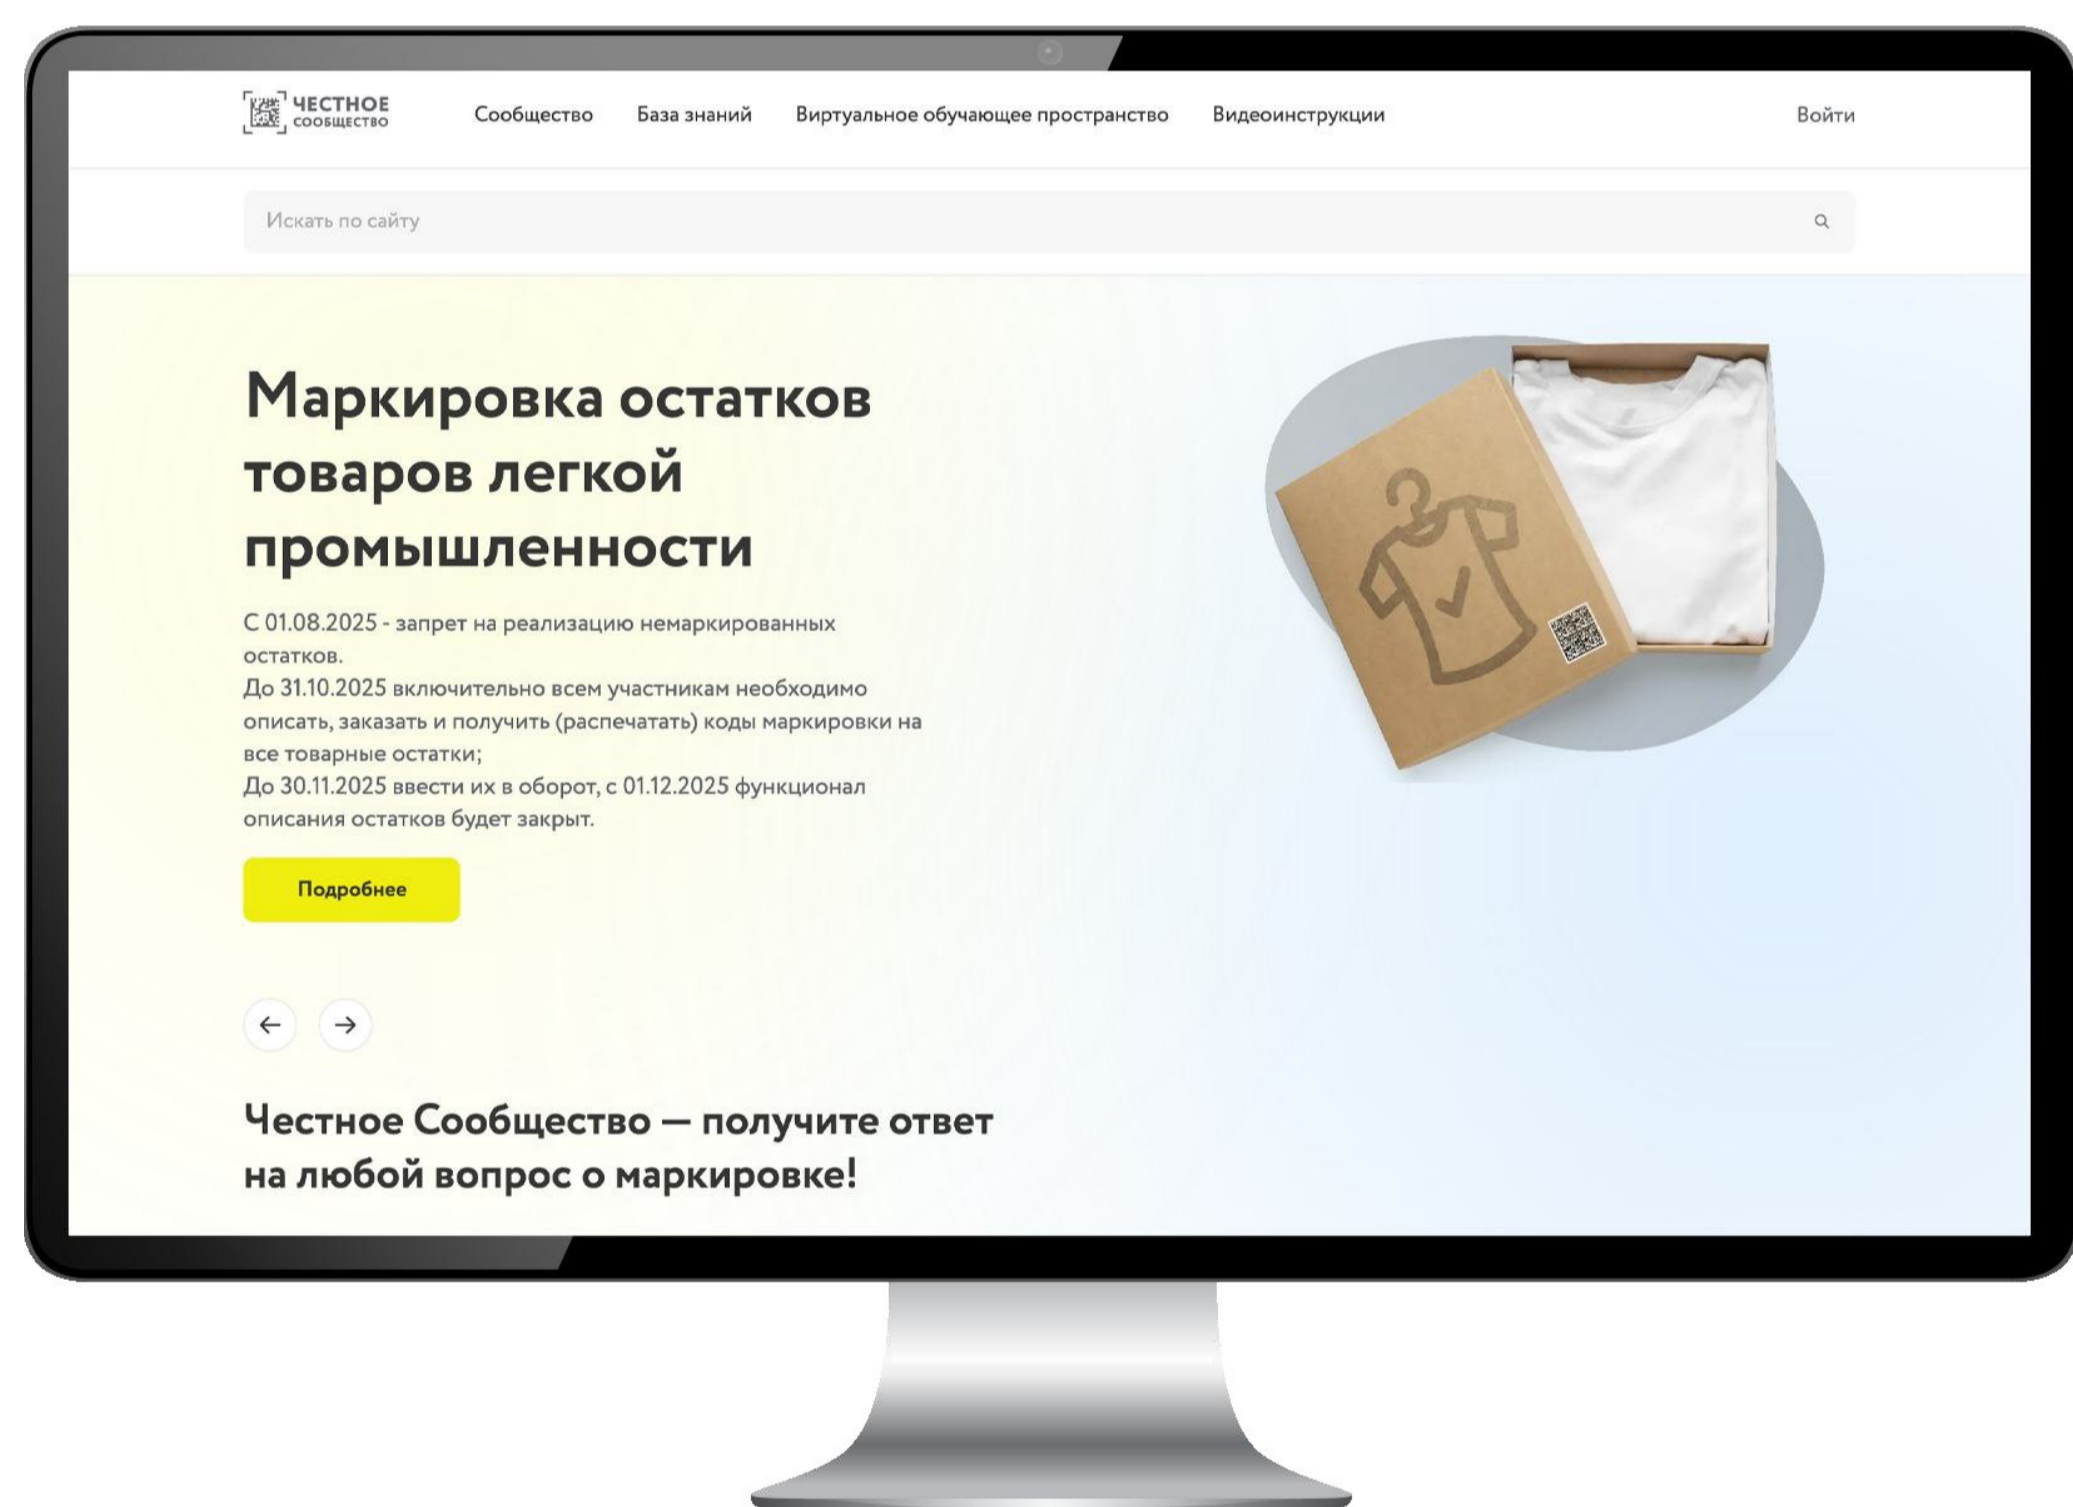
ЧЕСТНОЕ СООБЩЕСТВО

Сообщество База знаний Виртуальное обучающее пространство Видеоинструкции Войти

Искать по сайту

Маркировка остатков товаров легкой промышленности

С 01.08.2025 - запрет на реализацию немаркированных остатков.
До 31.10.2025 включительно всем участникам необходимо описать, заказать и получить (распечатать) коды маркировки на все товарные остатки;
До 30.11.2025 ввести их в оборот, с 01.12.2025 функционал описания остатков будет закрыт.

Подробнее

Честное Сообщество — получите ответ на любой вопрос о маркировке!